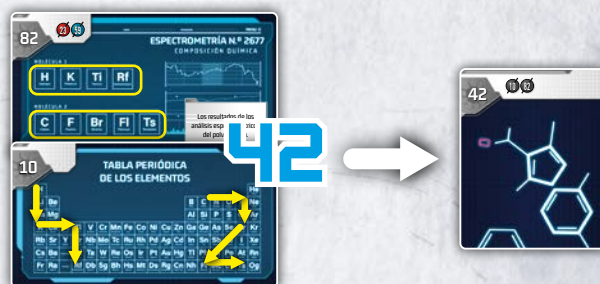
82

23 59

ESPECTROMETRÍA N.º 2677

COMPOSICIÓN QUÍMICA

MOLÉCULA 1

H K Ti Rf

MOLÉCULA 2

C F Br Fl Ts

Los resultados de los análisis esp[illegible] del polv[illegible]

10

TABLA PERIÓDICA DE LOS ELEMENTOS

42

42

10 82